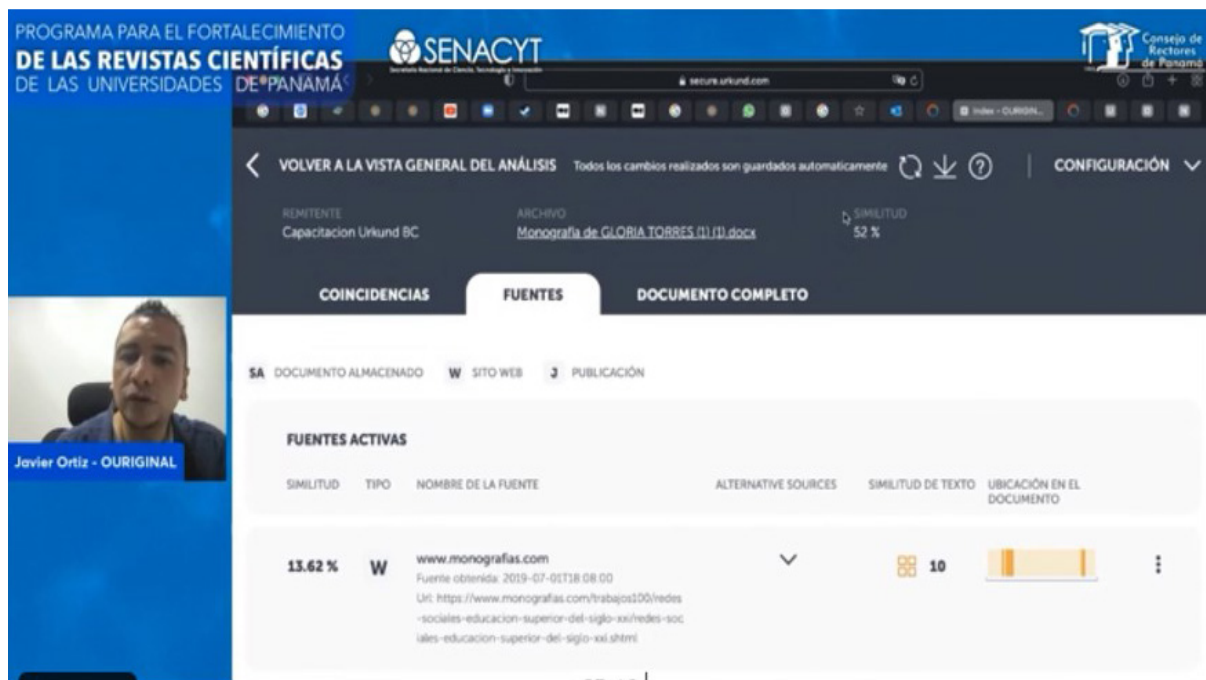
PROGRAMA PARA EL FORTALECIMIENTO
DE LAS REVISTAS CIENTÍFICAS
DE LAS UNIVERSIDADES DE PANAMÁ

SENACYT
Secretaría Nacional de Ciencia, Tecnología e Innovación

Consejo de Rectores de Panamá

secure.urkund.com

Index - OURIGIN...

VOLVER A LA VISTA GENERAL DEL ANÁLISIS Todos los cambios realizados son guardados automaticamente

CONFIGURACIÓN

REMITENTE
Capacitacion Urkund BC

ARCHIVO
Monografía de GLORIA TORRES (1) (1).docx

SIMILITUD
52 %

COINCIDENCIAS FUENTES DOCUMENTO COMPLETO

SA DOCUMENTO ALMACENADO W SITO WEB J PUBLICACIÓN

FUENTES ACTIVAS

| SIMILITUD | TIPO | NOMBRE DE LA FUENTE | ALTERNATIVE SOURCES | SIMILITUD DE TEXTO | UBICACIÓN EN EL DOCUMENTO |
|---|---|---|---|---|---|
| 13.62 % | W | www.monografias.com Fuente obtenida: 2019-07-01T18:08:00 Url: https://www.monografias.com/trabajos100/redes-sociales-educacion-superior-del-siglo-xxi/redes-sociales-educacion-superior-del-siglo-xxi.shtml | | 10 | |

Javier Ortiz - OURIGINAL